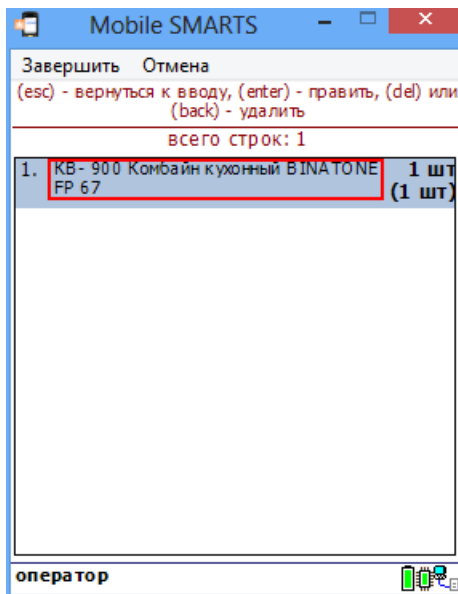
Mobile SMARTS

Завершить Отмена

(esc) - вернуться к вводу, (enter) - править, (del) или (back) - удалить

всего строк: 1

| 1. | КВ- 900 Комбайн кухонный BINATONE FP 67 | 1 шт (1 шт) |
|---|---|---|

оператор